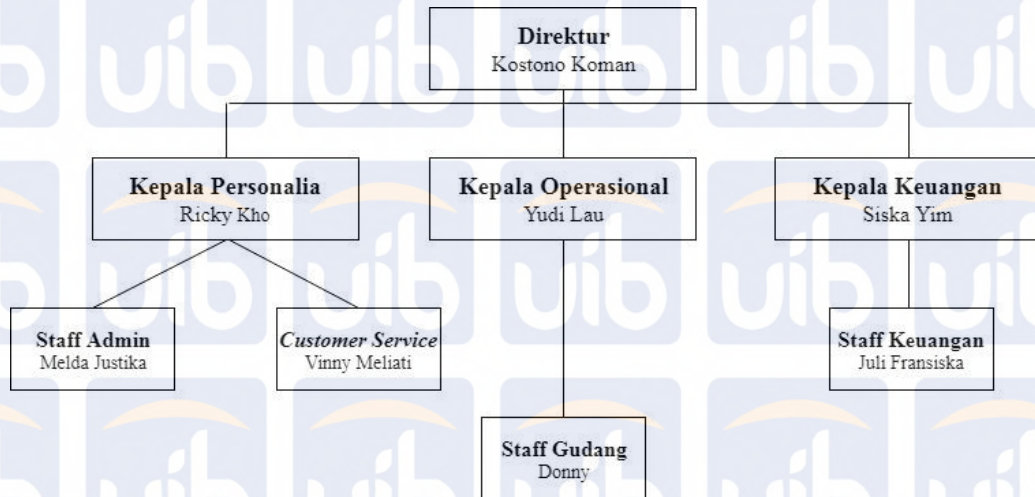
**Direktur**
Kostono Koman

**Kepala Personalia**
Ricky Kho

**Kepala Operasional**
Yudi Lau

**Kepala Keuangan**
Siska Yim

**Staff Admin**
Melda Justika

***Customer Service***
Vinny Meliati

**Staff Keuangan**
Juli Fransiska

**Staff Gudang**
Donny

uib uib uib uib uib